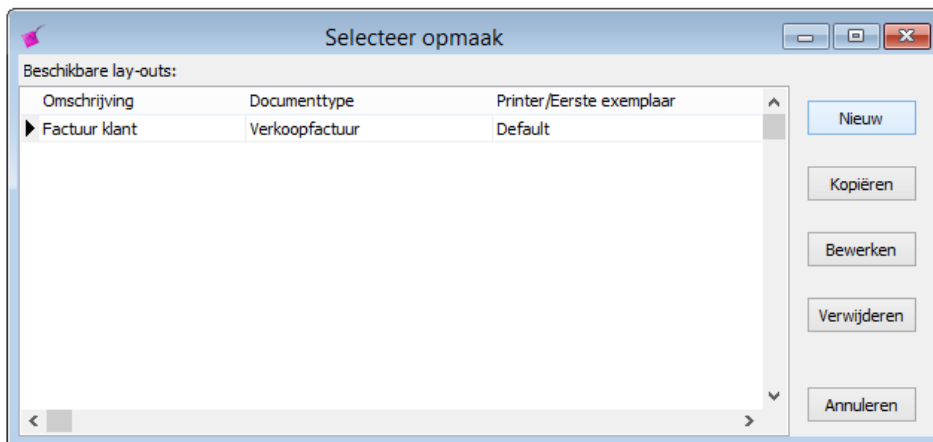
Selecteer opmaak

Beschikbare lay-outs:

| Omschrijving | Documenttype | Printer/Eerste exemplaar |
|---|---|---|
| Factuur klant | Verkoopfactuur | Default |

Nieuw

Kopiëren

Bewerken

Verwijderen

Annuleren